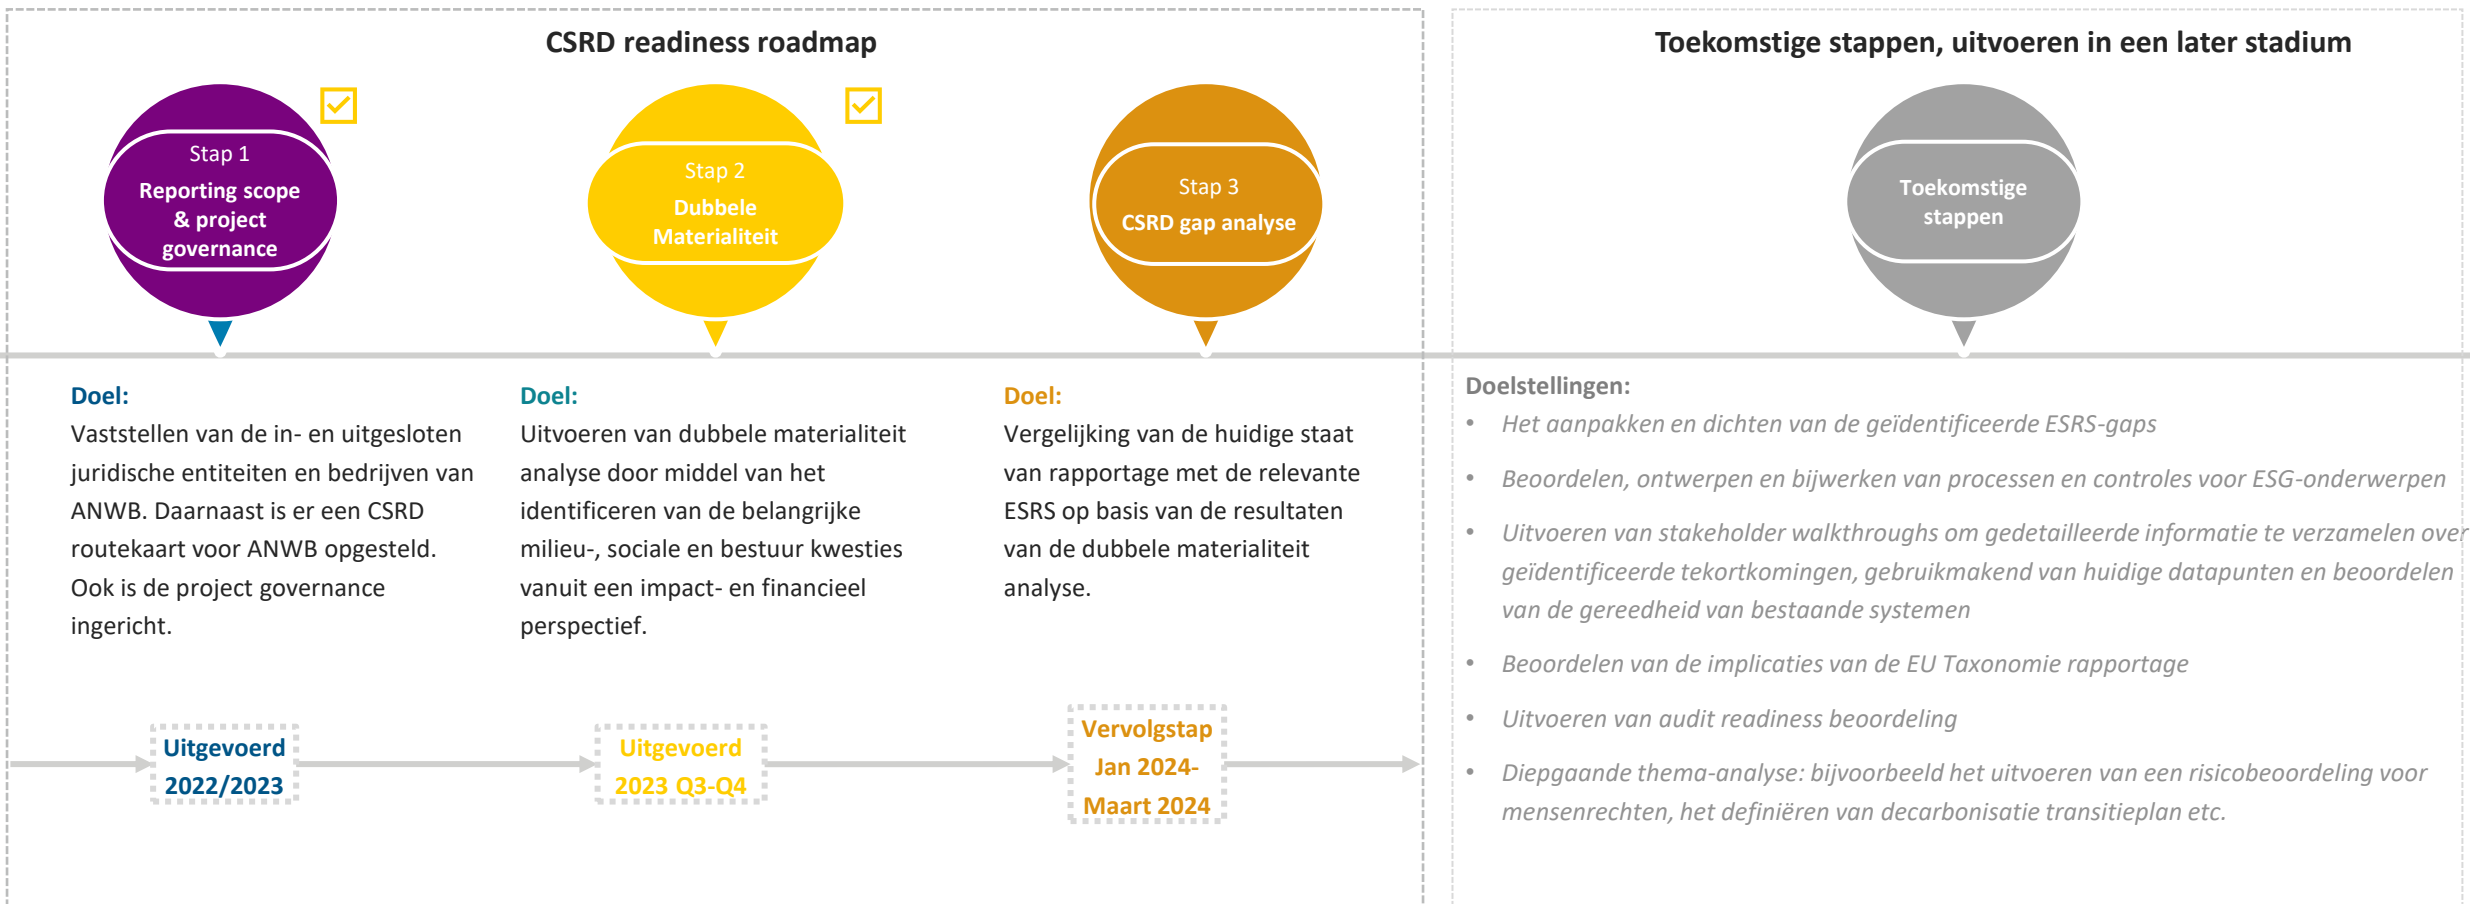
CSRD readiness roadmap

Stap 1
Reporting scope & project governance

Stap 2
Dubbele Materialiteit

Stap 3
CSRD gap analyse

Doel:
Vaststellen van de in- en uitgesloten juridische entiteiten en bedrijven van ANWB. Daarnaast is er een CSRD routekaart voor ANWB opgesteld. Ook is de project governance ingericht.

Doel:
Uitvoeren van dubbele materialiteit analyse door middel van het identificeren van de belangrijke milieu-, sociale en bestuur kwesties vanuit een impact- en financieel perspectief.

Doel:
Vergelijking van de huidige staat van rapportage met de relevante ESRS op basis van de resultaten van de dubbele materialiteit analyse.

Uitgevoerd
2022/2023

Uitgevoerd
2023 Q3-Q4

Vervolgstap
Jan 2024-
Maart 2024

Toekomstige stappen, uitvoeren in een later stadium

Toekomstige stappen

Doelstellingen:
• Het aanpakken en dichten van de geïdentificeerde ESRS-gaps
• Beoordelen, ontwerpen en bijwerken van processen en controles voor ESG-onderwerpen
• Uitvoeren van stakeholder walkthroughs om gedetailleerde informatie te verzamelen over geïdentificeerde tekortkomingen, gebruikmakend van huidige datapunten en beoordelen van de gereedheid van bestaande systemen
• Beoordelen van de implicaties van de EU Taxonomie rapportage
• Uitvoeren van audit readiness beoordeling
• Diepgaande thema-analyse: bijvoorbeeld het uitvoeren van een risicobeoordeling voor mensenrechten, het definiëren van decarbonisatie transitieplan etc.